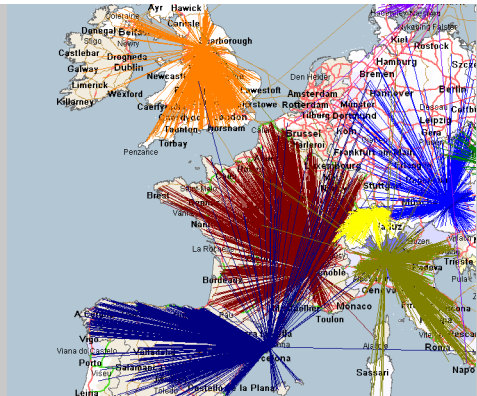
Ayr Hawick
Coleraine
Carlisle
Scarborough
Donegal Belfast
Sligo
Newry
Castlebar
Drogheda
Galway
Dublin
Limerick
Newcastle
Wexford
Killarney
Caerfyrddin
Lowestoft
Caerdydd
Felixstowe
Taunton
Horsham
Torbay
Penzance
Den Helder
Amsterdam
Rotterdam
Tilburg
Dortmund
Brussel
Münster
Bremen
Hamburg
Hannover
Kiel
Rostock
Berlin
Leipzig
Köln
Frankfurt
Stuttgart
Brest
Nantes
La Rochelle
Bordeaux
Grenoble
Monaco
Toulon
Genova
Padova
Trieste
Venezia
Pula
A Coruña
Viana do Castelo
Vigo
Porto
Valladolid
Salamanca
Leiria
Barcelona
Castellón de la Plana
Sassari
Roma
Napoli